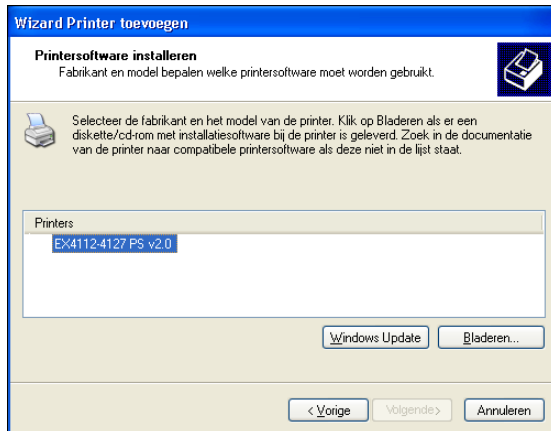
Wizard Printer toevoegen

Printersoftware installeren
Fabrikant en model bepalen welke printersoftware moet worden gebruikt.

Selecteer de fabrikant en het model van de printer. Klik op Bladeren als er een diskette/cd-rom met installatiesoftware bij de printer is geleverd. Zoek in de documentatie van de printer naar compatibele printersoftware als deze niet in de lijst staat.

Printers
EX4112-4127 PS v2.0

Windows Update
Bladeren...

< Vorige
Volgende >
Annuleren